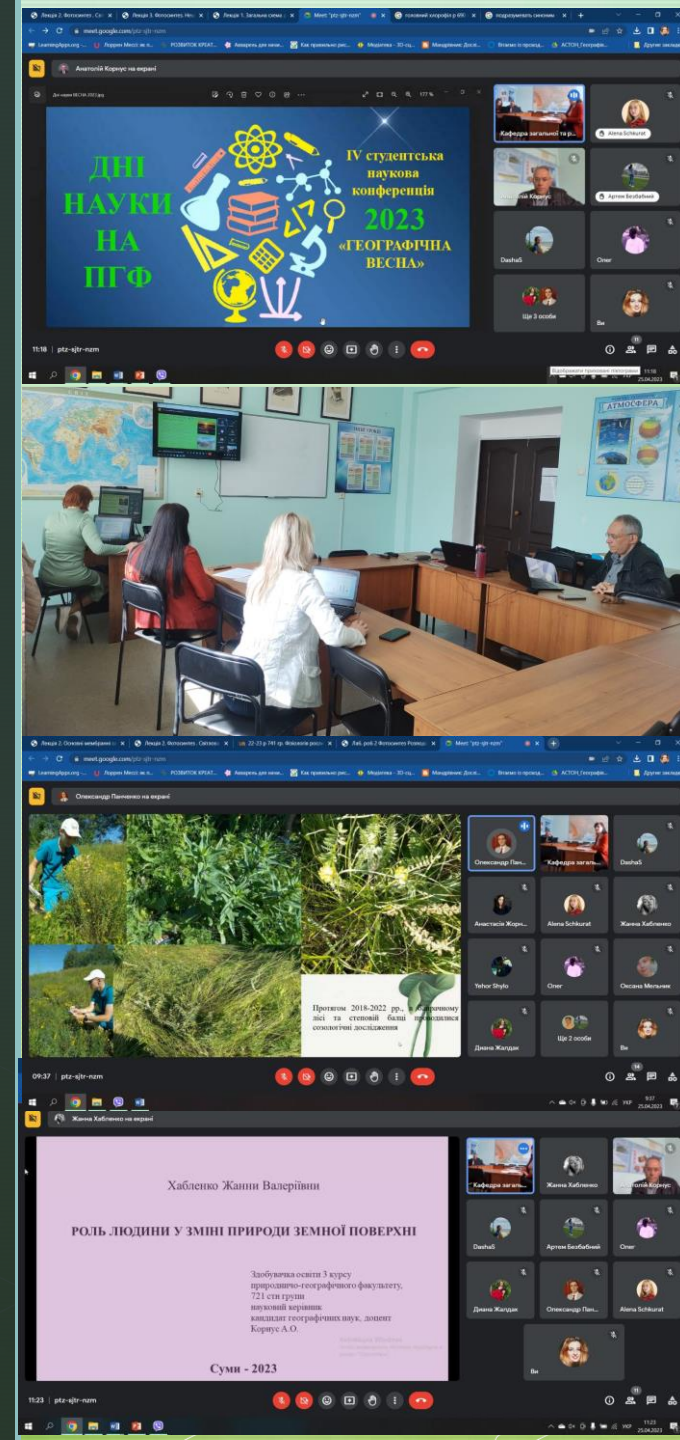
Лекція 2. Фотосинтез. Св... | Лекція 3. Фотосинтез. Не... | Лекція 1. Загальна схема... | Meet: "ptz-sjtr-nzm" | головний хлорофіл р 690 | подразумевать синоним | +

meet.google.com/ptz-sjtr-nzm

Анатолій Корнус на екрані

ДНІ НАУКИ НА ПГФ

IV студентська наукова конференція 2023 «ГЕОГРАФІЧНА ВЕСНА»

Кафедра загальної та р... | Alena Schkurat | Анатолій Корнус | Артем Безбабний | DashaS | Олег | Ще 3 особи | Ви

11:18 | ptz-sjtr-nzm

АТМОСФЕРА

Лекція 2. Основні мембранні... | Лекція 3. Фотосинтез. Світло... | 22-23 р 741 гр. Фізіологія росл... | Лаб. роб 2 Фотосинтез Розподіл... | Meet: "ptz-sjtr-nzm"

meet.google.com/ptz-sjtr-nzm

Олександр Панченко на екрані

Протягом 2018-2022 рр., в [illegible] лісі та степовій балці проводилися созологічні дослідження

Олександр Пан... | Кафедра загаль... | DashaS | Анастасія Жорн... | Alena Schkurat | Жанна Хабленко | Yehor Shylo | Олег | Оксана Мельник | Диана Жалдак | Ще 2 особи | Ви

09:37 | ptz-sjtr-nzm

Жанна Хабленко на екрані

Хабленко Жанни Валеріївни

РОЛЬ ЛЮДИНИ У ЗМІНІ ПРИРОДИ ЗЕМНОЇ ПОВЕРХНІ

Здобувача освіти 3 курсу природничо-географічного факультету, 721 сти групи науковий керівник кандидат географічних наук, доцент Корнус А.О.

Суми - 2023

Кафедра загаль... | Жанна Хабленко | Анатолій Корнус | DashaS | Артем Безбабний | Олег | Диана Жалдак | Олександр Пан... | Alena Schkurat | Ви

11:23 | ptz-sjtr-nzm

УКР 11:23 25.04.2023